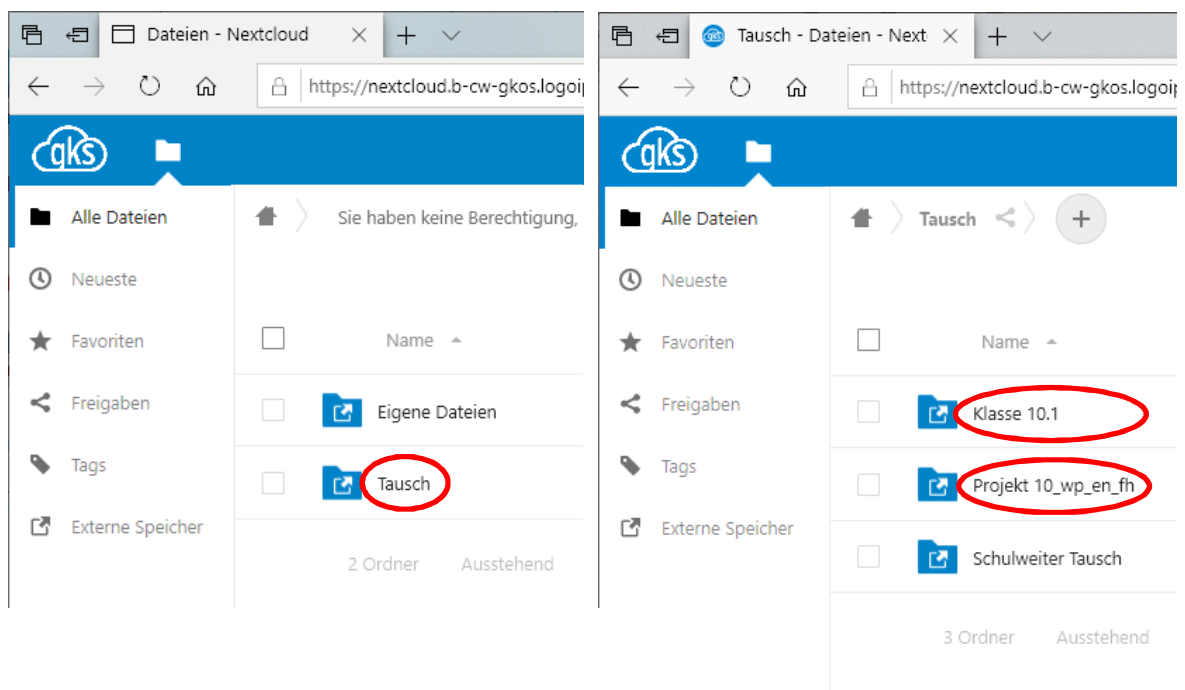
Dateien - Nextcloud

https://nextcloud.b-cw-gkos.logoip

gks

Alle Dateien

Neueste

Favoriten

Freigaben

Tags

Externe Speicher

Sie haben keine Berechtigung,

Name

Eigene Dateien

Tausch

2 Ordner Ausstehend

Tausch - Dateien - Next

https://nextcloud.b-cw-gkos.logoip

gks

Alle Dateien

Neueste

Favoriten

Freigaben

Tags

Externe Speicher

Tausch

Name

Klasse 10.1

Projekt 10_wp_en_fh

Schulweiter Tausch

3 Ordner Ausstehend